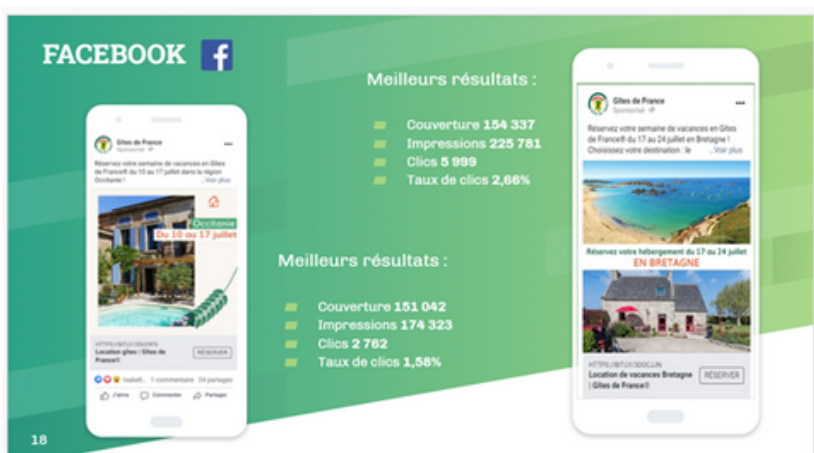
FACEBOOK

Gîtes de France
Sponsorisé

Réservez votre semaine de vacances en Gîtes de France du 10 au 17 juillet dans la région Occitanie ! ... Voir plus

Occitanie
Du 10 au 17 juillet

HTTPS://BIT.LY/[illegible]
Location gîtes | Gîtes de France®
RÉSERVER

Isabell... 1 commentaire 24 partages
J'aime Commenter Partager

Meilleurs résultats :

Couverture 154 337
Impressions 225 781
Clics 5 999
Taux de clics 2,66%

Meilleurs résultats :

Couverture 151 042
Impressions 174 323
Clics 2 762
Taux de clics 1,58%

Gîtes de France
Sponsorisé

Réservez votre semaine de vacances en Gîtes de France® du 17 au 24 juillet en Bretagne ! Choisissez votre destination : le ... Voir plus

Réservez votre hébergement du 17 au 24 juillet
EN BRETAGNE

HTTPS://BIT.LY/3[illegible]
Location de vacances Bretagne | Gîtes de France®
RÉSERVER

18